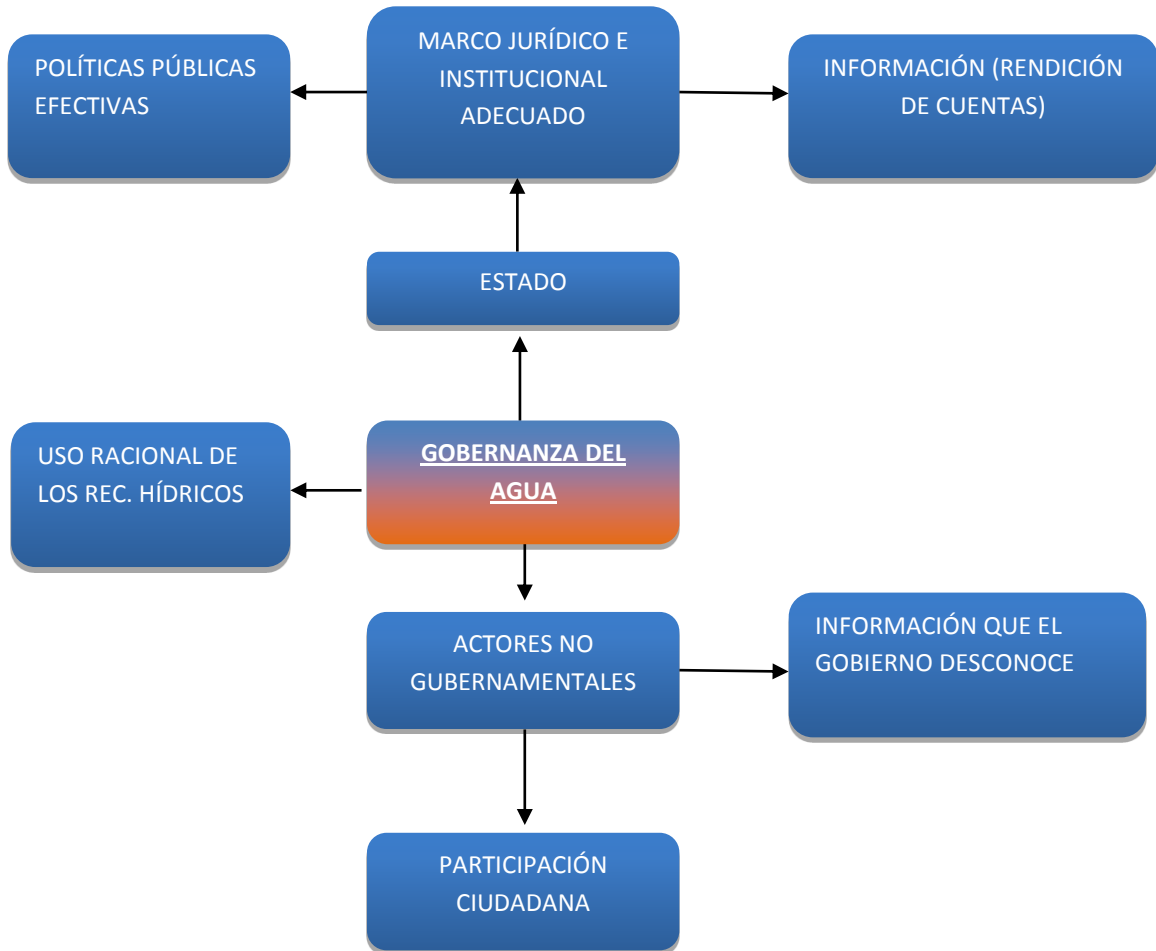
POLÍTICAS PÚBLICAS EFECTIVAS

MARCO JURÍDICO E INSTITUCIONAL ADECUADO

INFORMACIÓN (RENDICIÓN DE CUENTAS)

ESTADO

USO RACIONAL DE LOS REC. HÍDRICOS

GOBERNANZA DEL AGUA

ACTORES NO GUBERNAMENTALES

INFORMACIÓN QUE EL GOBIERNO DESCONOCE

PARTICIPACIÓN CIUDADANA